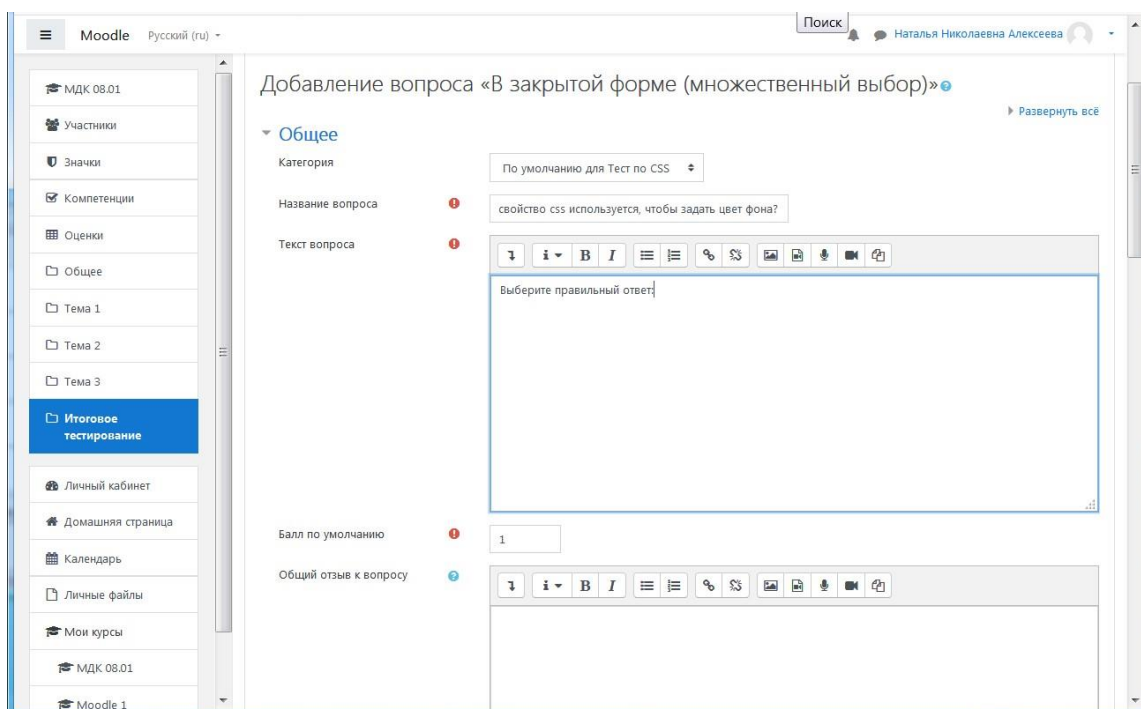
Moodle Русский (ru)

Поиск

Наталья Николаевна Алексеева

МДК 08.01

Участники

Значки

Компетенции

Оценки

Общее

Тема 1

Тема 2

Тема 3

Итоговое тестирование

Личный кабинет

Домашняя страница

Календарь

Личные файлы

Мои курсы

МДК 08.01

Moodle 1

Добавление вопроса «В закрытой форме (множественный выбор)»

Развернуть всё

Общее

Категория По умолчанию для Тест по CSS

Название вопроса свойство css используется, чтобы задать цвет фона?

Текст вопроса

Выберите правильный ответ:

Балл по умолчанию 1

Общий отзыв к вопросу